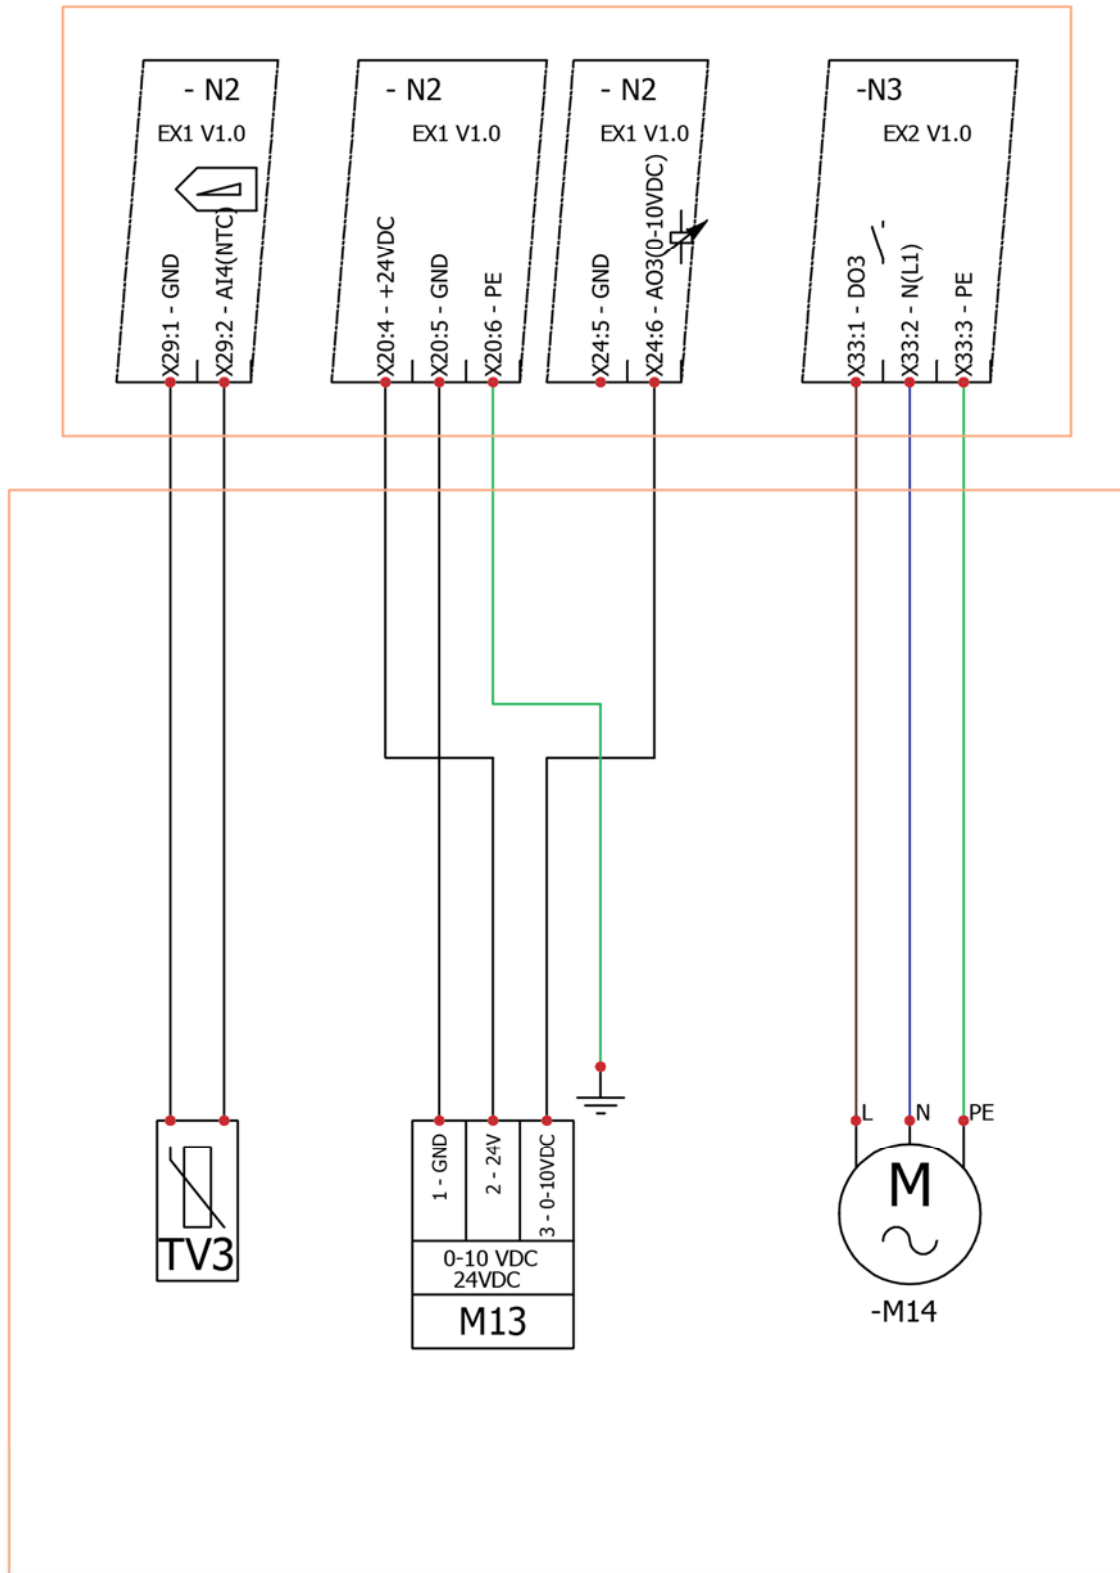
- N2
EX1 V1.0
X29:1 - GND
X29:2 - AI4(NTC)

- N2
EX1 V1.0
X20:4 - +24VDC
X20:5 - GND
X20:6 - PE

- N2
EX1 V1.0
X24:5 - GND
X24:6 - AO3(0-10VDC)

-N3
EX2 V1.0
X33:1 - DO3
X33:2 - N(L1)
X33:3 - PE

TV3

1 - GND
2 - 24V
3 - 0-10VDC
0-10 VDC
24VDC
M13

L
N
PE
M
-M14